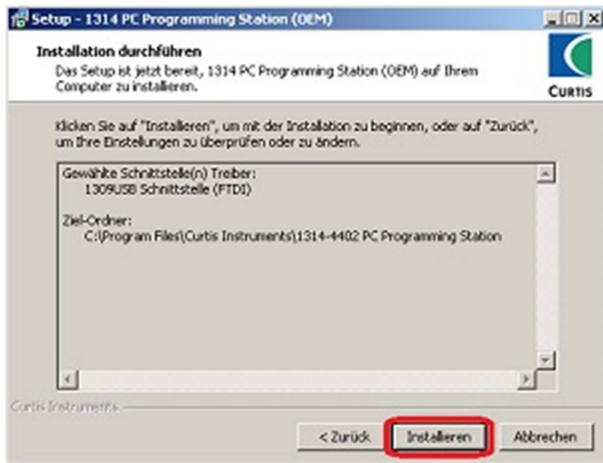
Setup - 1314 PC Programming Station (OEM)

Installation durchführen

Das Setup ist jetzt bereit, 1314 PC Programming Station (OEM) auf Ihrem Computer zu installieren.

CURTIS

Klicken Sie auf "Installieren", um mit der Installation zu beginnen, oder auf "Zurück", um Ihre Einstellungen zu überprüfen oder zu ändern.

Gewählte Schnittstelle(n) Treiber:
1309USB Schnittstelle (FTDI)

Ziel-Ordner:
C:\Program Files\Curtis Instruments\1314-4402 PC Programming Station

Curtis Instruments

< Zurück

Installieren

Abbrechen